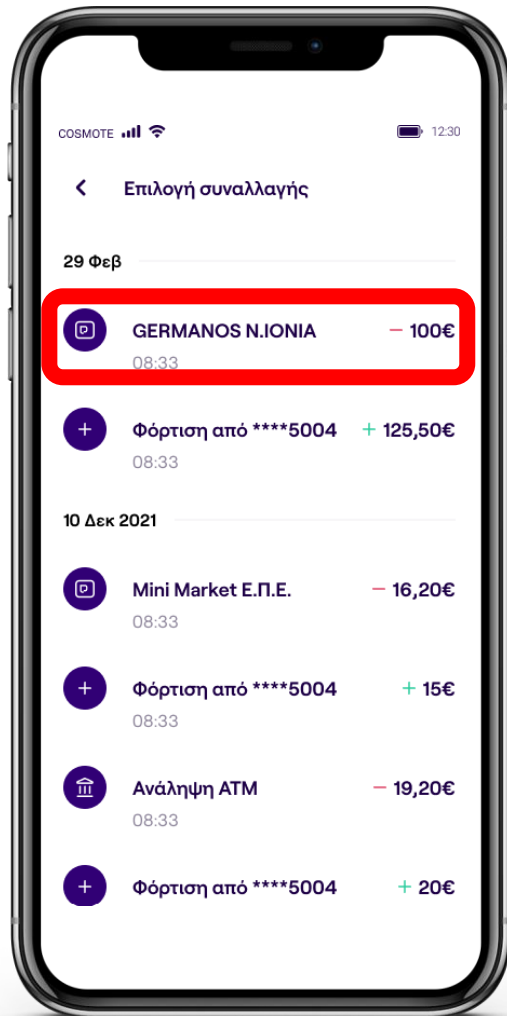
COSMOTE 12:30

Επιλογή συναλλαγής

29 Φεβ

GERMANOS N.IONIA − 100€
08:33

Φόρτιση από ****5004 + 125,50€
08:33

10 Δεκ 2021

Mini Market Ε.Π.Ε. − 16,20€
08:33

Φόρτιση από ****5004 + 15€
08:33

Ανάληψη ΑΤΜ − 19,20€
08:33

Φόρτιση από ****5004 + 20€